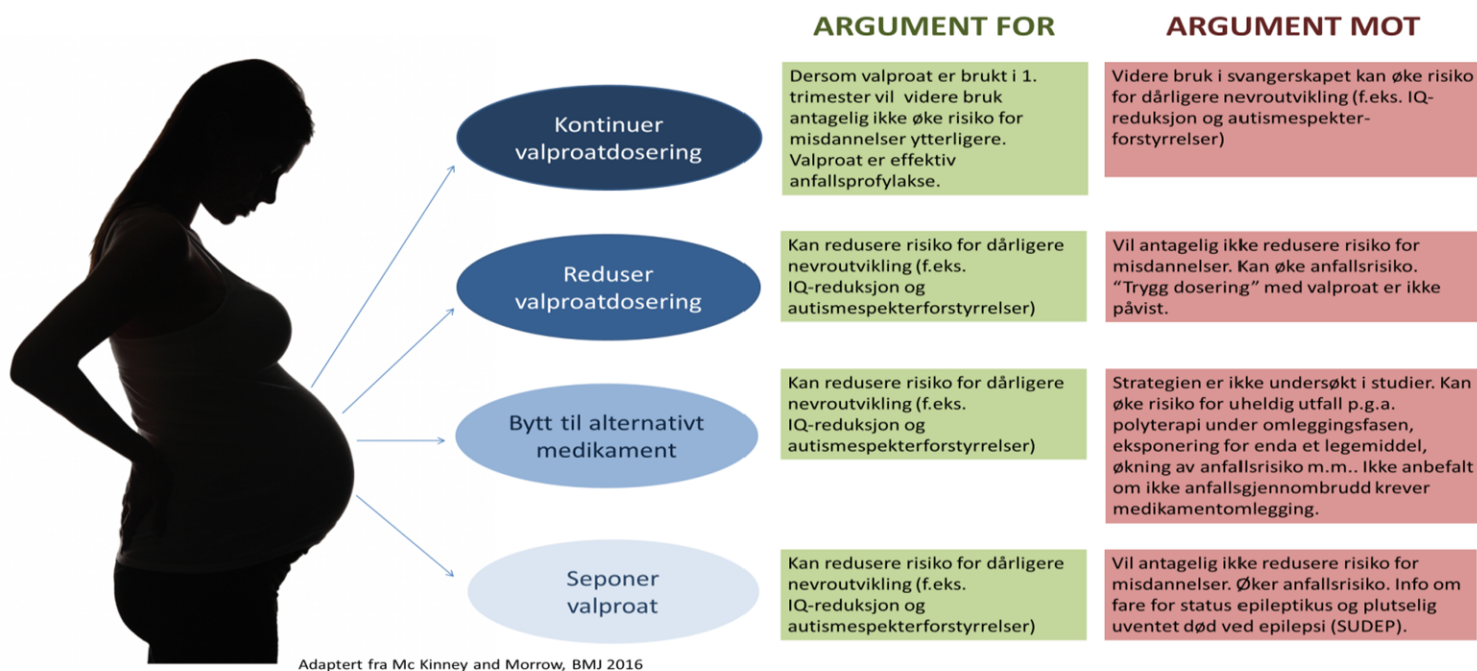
| | ARGUMENT FOR | ARGUMENT MOT |
|---|---|---|
| Kontinuer valproatdosering | Dersom valproat er brukt i 1. trimester vil videre bruk antagelig ikke øke risiko for misdannelser ytterligere. Valproat er effektiv anfallsprofylakse. | Videre bruk i svangerskapet kan øke risiko for dårligere nevroutvikling (f.eks. IQ-reduksjon og autismespekter-forstyrrelser) |
| Reduser valproatdosering | Kan redusere risiko for dårligere nevroutvikling (f.eks. IQ-reduksjon og autismespekterforstyrrelser) | Vil antagelig ikke redusere risiko for misdannelser. Kan øke anfallsrisiko. "Trygg dosering" med valproat er ikke påvist. |
| Bytt til alternativt medikament | Kan redusere risiko for dårligere nevroutvikling (f.eks. IQ-reduksjon og autismespekterforstyrrelser) | Strategien er ikke undersøkt i studier. Kan øke risiko for uheldig utfall p.g.a. polyterapi under omleggingsfasen, eksponering for enda et legemiddel, økning av anfallsrisiko m.m.. Ikke anbefalt om ikke anfallsgjennombrudd krever medikamentomlegging. |
| Seponer valproat | Kan redusere risiko for dårligere nevroutvikling (f.eks. IQ-reduksjon og autismespekterforstyrrelser) | Vil antagelig ikke redusere risiko for misdannelser. Øker anfallsrisiko. Info om fare for status epileptikus og plutselig uventet død ved epilepsi (SUDEP). |

Adaptert fra Mc Kinney and Morrow, BMJ 2016